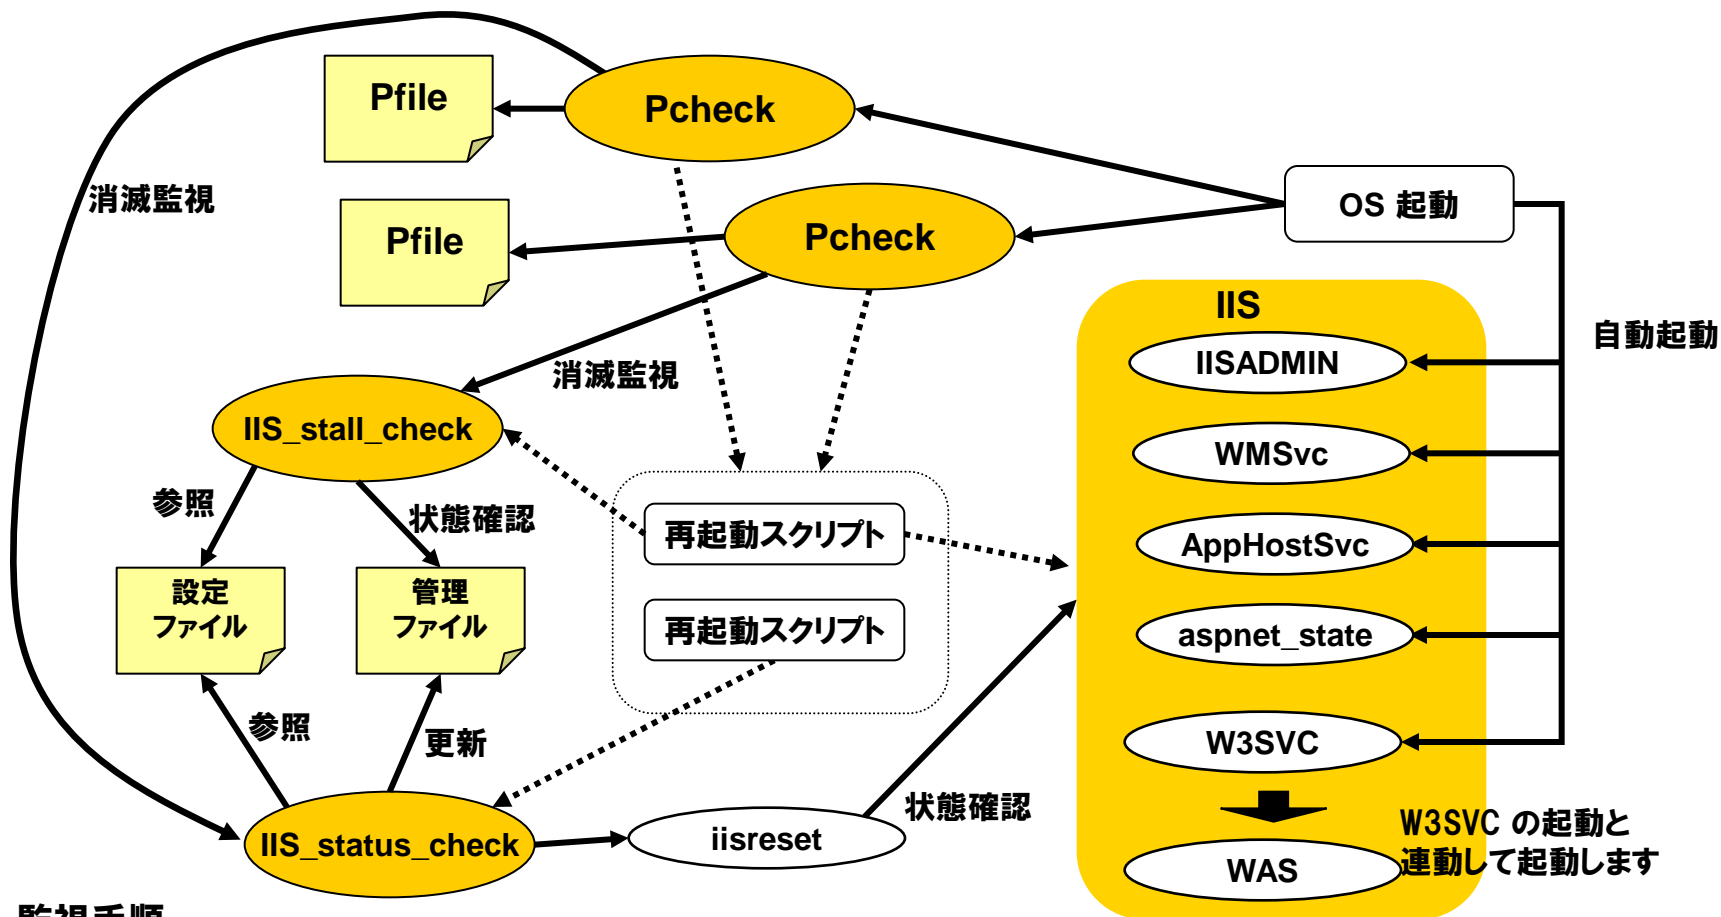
Pfile

Pcheck

消滅監視

Pfile

Pcheck

OS 起動

IIS

自動起動

IISADMIN

消滅監視

IIS_stall_check

WMSvc

参照

状態確認

再起動スクリプト

AppHostSvc

設定
ファイル

管理
ファイル

再起動スクリプト

aspnet_state

参照

更新

W3SVC

状態確認

W3SVC の起動と
連動して起動します

IIS_status_check

iisreset

WAS

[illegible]